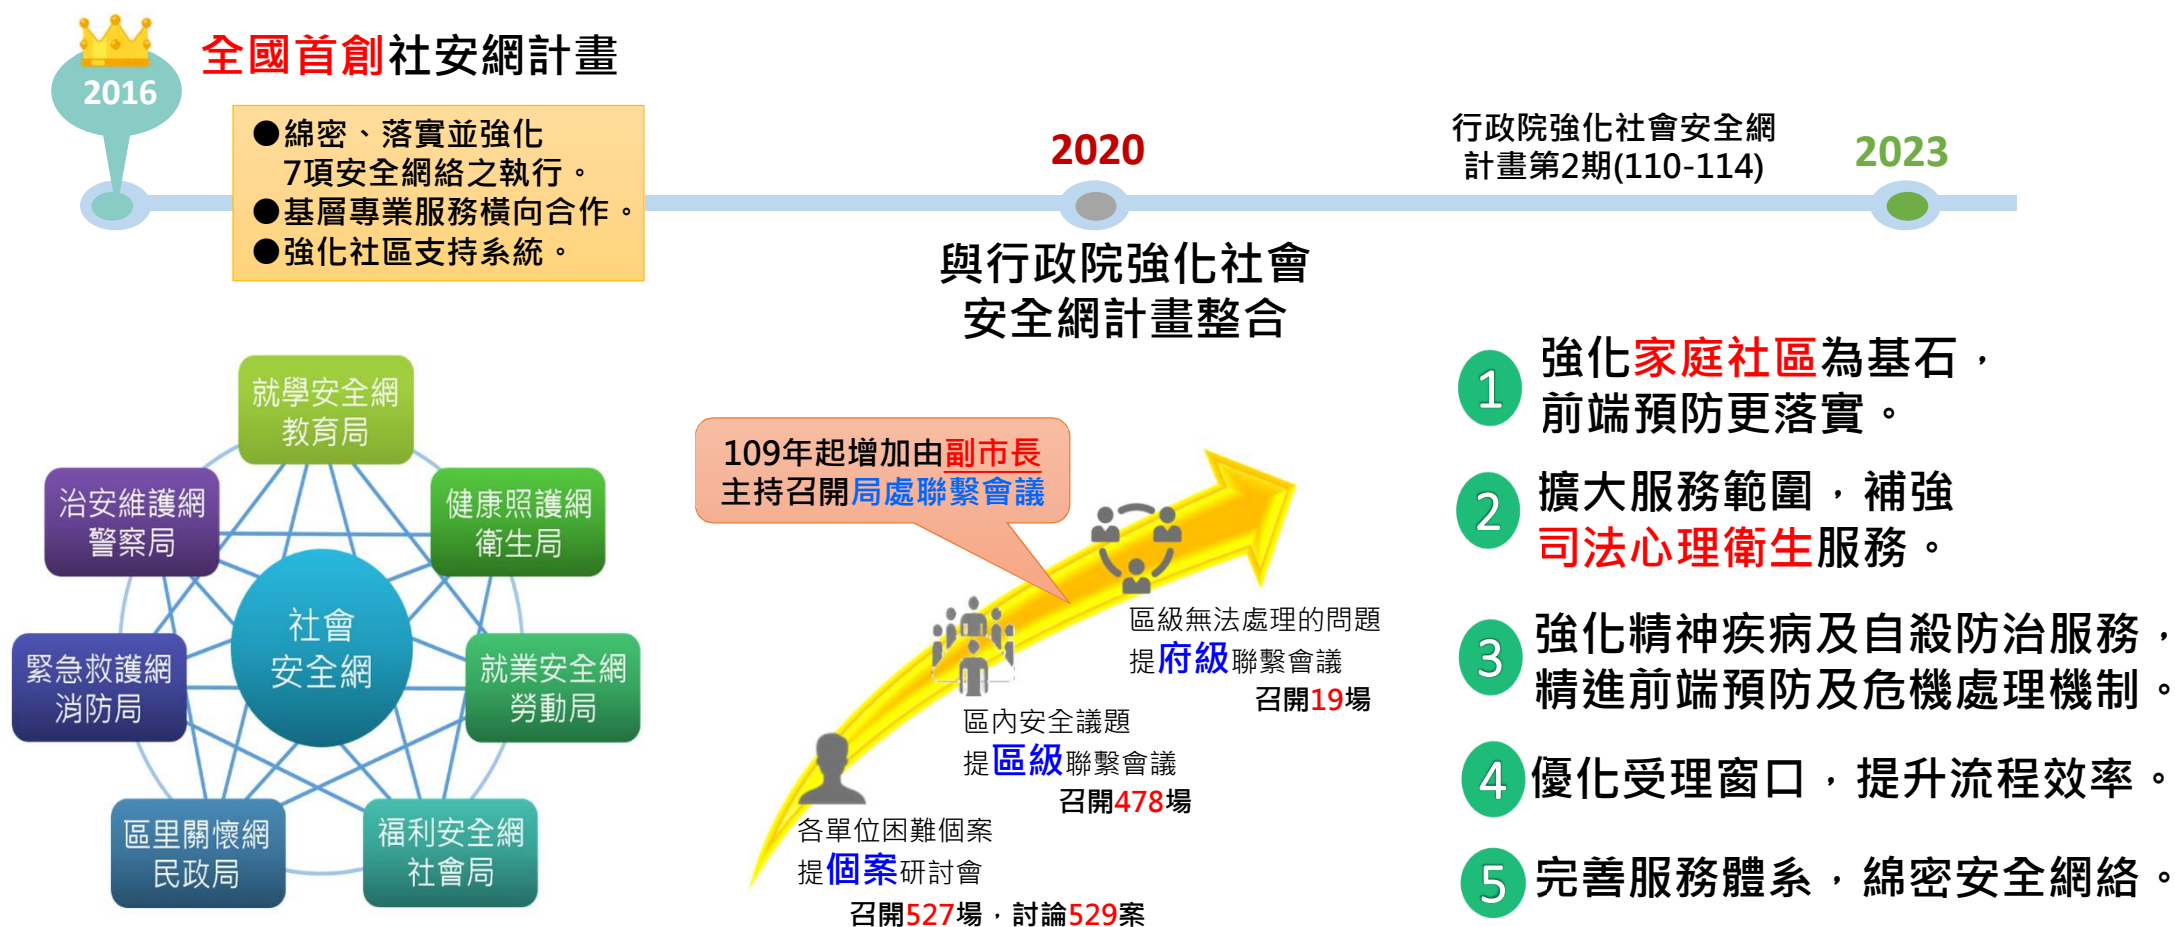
2016

全國首創社安網計畫

●綿密、落實並強化7項安全網絡之執行。
●基層專業服務橫向合作。
●強化社區支持系統。

2020

行政院強化社會安全網計畫第2期(110-114)

2023

與行政院強化社會安全網計畫整合

就學安全網
教育局

治安維護網
警察局

健康照護網
衛生局

社會安全網

緊急救護網
消防局

就業安全網
勞動局

區里關懷網
民政局

福利安全網
社會局

109年起增加由副市長主持召開局處聯繫會議

區級無法處理的問題
提府級聯繫會議
召開19場

區內安全議題
提區級聯繫會議
召開478場

各單位困難個案
提個案研討會
召開527場，討論529案

1 強化家庭社區為基石，前端預防更落實。

2 擴大服務範圍，補強司法心理衛生服務。

3 強化精神疾病及自殺防治服務，精進前端預防及危機處理機制。

4 優化受理窗口，提升流程效率。

5 完善服務體系，綿密安全網絡。